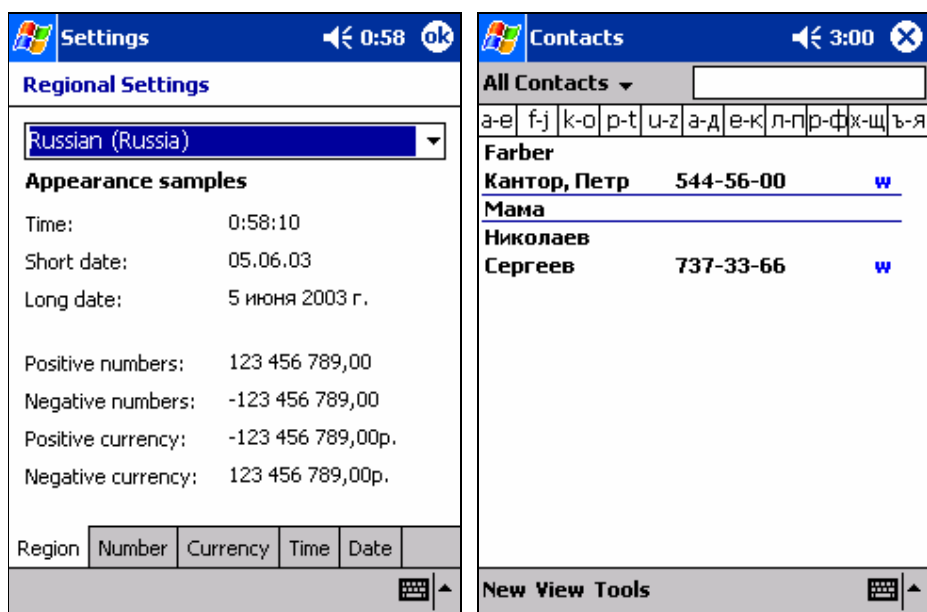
Settings 0:58 ok

Regional Settings

Russian (Russia)

Appearance samples

Time: 0:58:10

Short date: 05.06.03

Long date: 5 июня 2003 г.

Positive numbers: 123 456 789,00

Negative numbers: -123 456 789,00

Positive currency: -123 456 789,00р.

Negative currency: 123 456 789,00р.

Region | Number | Currency | Time | Date

Contacts 3:00

All Contacts

a-e | f-j | k-o | p-t | u-z | а-д | е-к | л-п | р-ф | х-щ | ъ-я

Farber

Кантор, Петр 544-56-00 w

Мама

Николаев

Сергеев 737-33-66 w

New View Tools